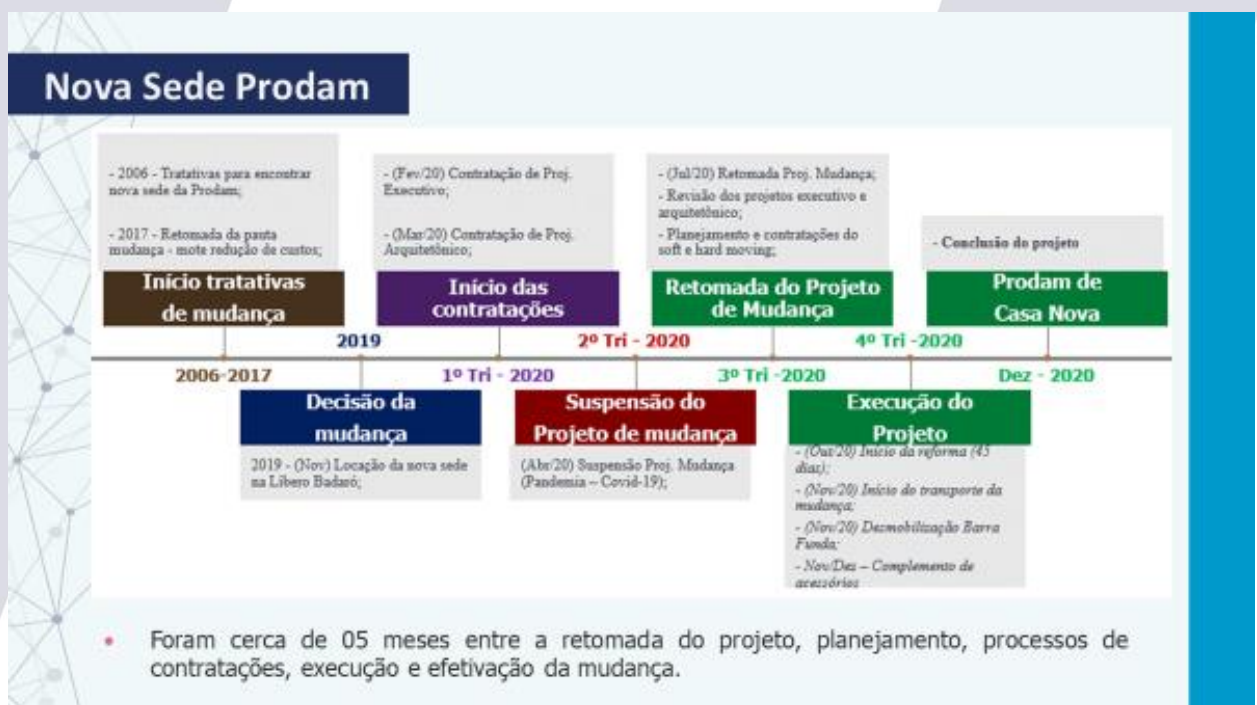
Nova Sede Prodam

- 2006 - Tratativas para encontrar nova sede da Prodam;

- 2017 - Retomada da pauta mudança - mote redução de custos;

Início tratativas de mudança

2006-2017

- (Fev/20) Contratação de Proj. Executivo;

- (Mar/20) Contratação de Proj. Arquitetônico;

Início das contratações

2019

1º Tri - 2020

Decisão da mudança

2019 - (Nov) Locação da nova sede na Libero Badaró;

2º Tri - 2020

Suspensão do Projeto de mudança

(Abr/20) Suspensão Proj. Mudança (Pandemia – Covid-19);

- (Jul/20) Retomada Proj. Mudança;

- Revisão dos projetos executivo e arquitetônico;

- Planejamento e contratações do soft e hard moving;

Retomada do Projeto de Mudança

3º Tri -2020

Execução do Projeto

- (Out/20) Início da reforma (45 dias);

- (Nov/20) Início do transporte da mudança;

- (Nov/20) Desmobilização Barra Funda;

- Nov/Dez – Complemento de acessórios

4º Tri -2020

- Conclusão do projeto

Prodam de Casa Nova

Dez - 2020

• Foram cerca de 05 meses entre a retomada do projeto, planejamento, processos de contratações, execução e efetivação da mudança.